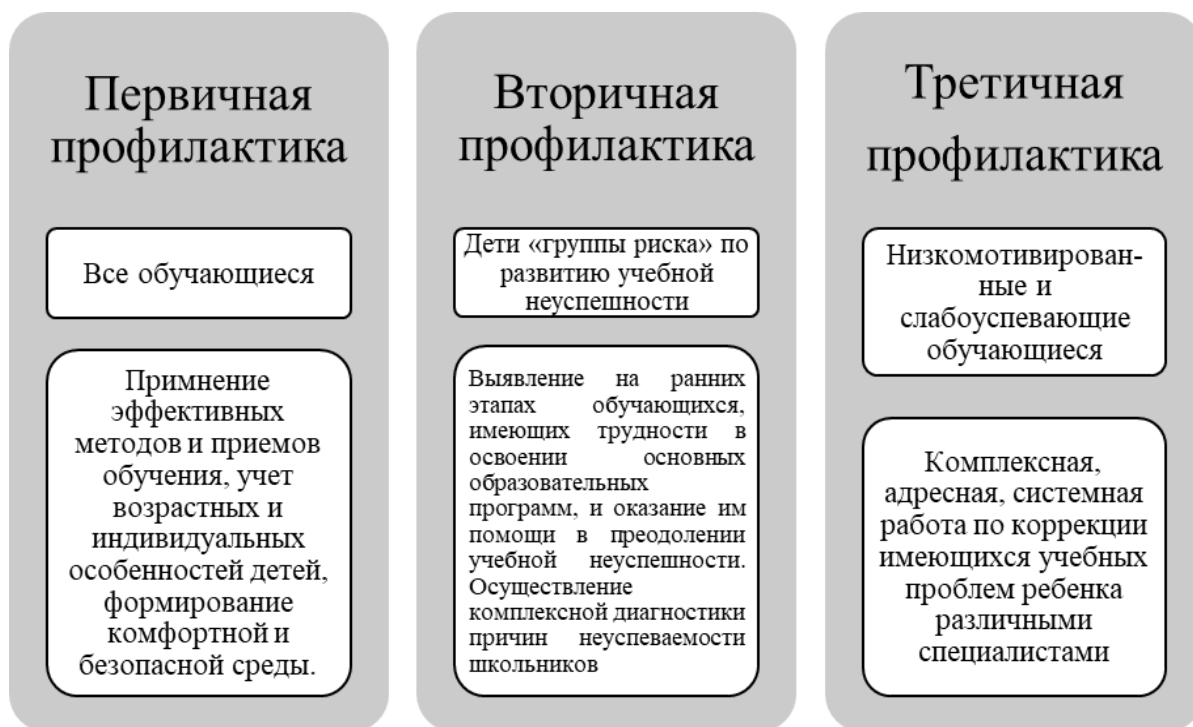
Первичная профилактика

Все обучающиеся

Примнение эффективных методов и приемов обучения, учет возрастных и индивидуальных особенностей детей, формирование комфортной и безопасной среды.

Вторичная профилактика

Дети «группы риска» по развитию учебной неуспешности

Выявление на ранних этапах обучающихся, имеющих трудности в освоении основных образовательных программ, и оказание им помощи в преодолении учебной неуспешности. Осуществление комплексной диагностики причин неуспеваемости школьников

Третичная профилактика

Низкомотивированные и слабоуспевающие обучающиеся

Комплексная, адресная, системная работа по коррекции имеющихся учебных проблем ребенка различными специалистами